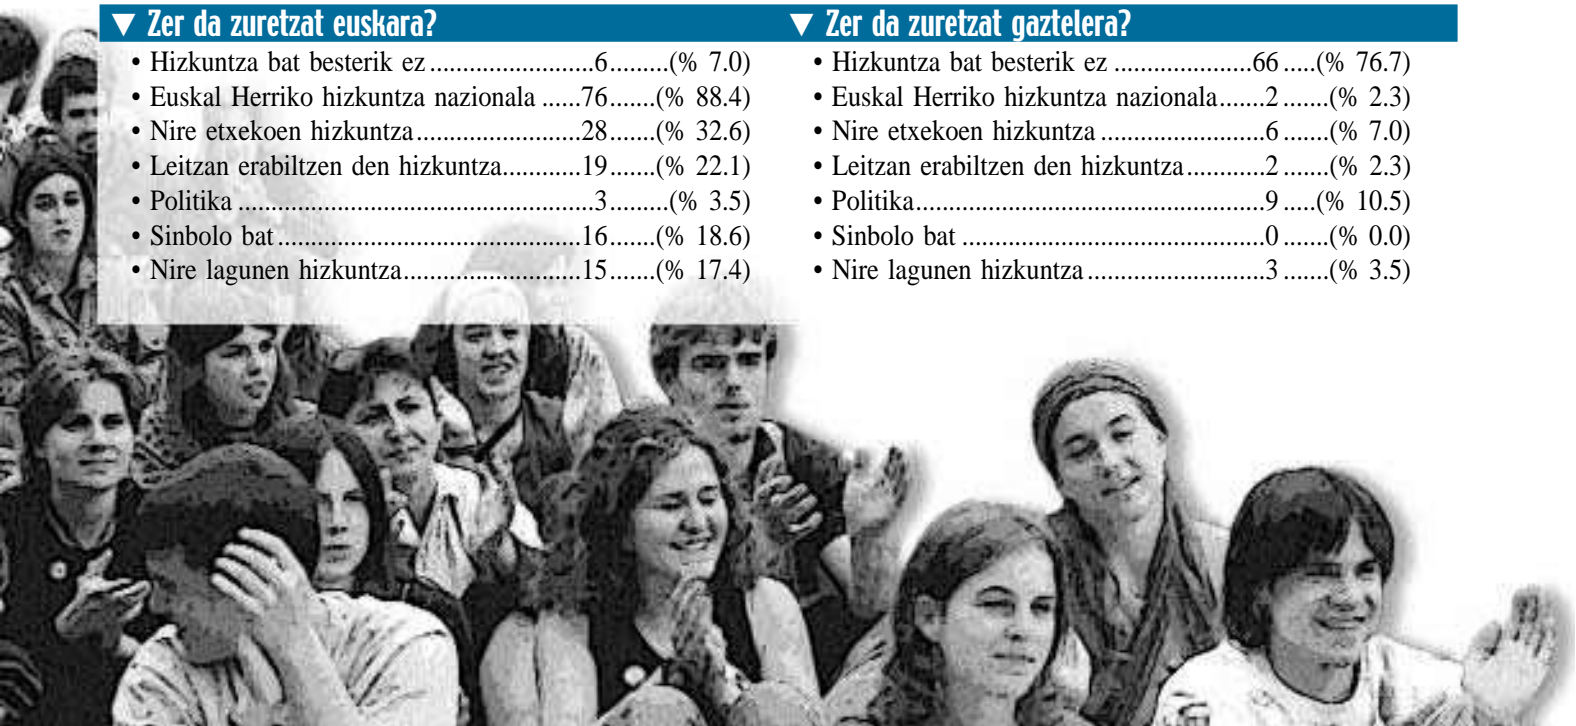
▼ Zer da zuretzat euskara?

• Hizkuntza bat besterik ez ..........................6.........(% 7.0)
• Euskal Herriko hizkuntza nazionala ......76.......(% 88.4)
• Nire etxekoen hizkuntza..........................28.......(% 32.6)
• Leitzan erabiltzen den hizkuntza............19.......(% 22.1)
• Politika ....................................................3.........(% 3.5)
• Sinbolo bat..............................................16.......(% 18.6)
• Nire lagunen hizkuntza...........................15.......(% 17.4)

▼ Zer da zuretzat gaztelera?

• Hizkuntza bat besterik ez .....................66 .....(% 76.7)
• Euskal Herriko hizkuntza nazionala.......2 .......(% 2.3)
• Nire etxekoen hizkuntza .........................6 .......(% 7.0)
• Leitzan erabiltzen den hizkuntza............2 .......(% 2.3)
• Politika....................................................9 .....(% 10.5)
• Sinbolo bat ..............................................0 .......(% 0.0)
• Nire lagunen hizkuntza ...........................3 .......(% 3.5)